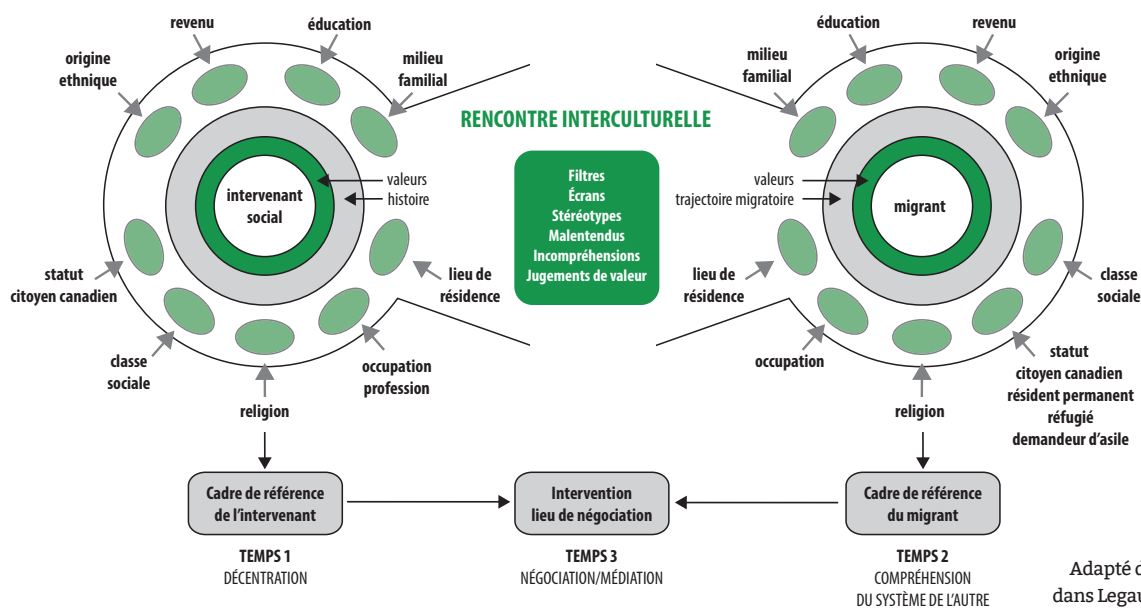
revenu
éducation
origine ethnique
milieu familial
intervenant social
valeurs
histoire
statut citoyen canadien
lieu de résidence
classe sociale
occupation profession
religion

RENCONTRE INTERCULTURELLE

Filtres
Écrans
Stéréotypes
Malentendus
Incompréhensions
Jugements de valeur

éducation
revenu
milieu familial
origine ethnique
valeurs
trajectoire migratoire
migrant
lieu de résidence
classe sociale
occupation
statut
citoyen canadien
résident permanent
réfugié
demandeur d'asile
religion

Cadre de référence de l'intervenant
Intervention lieu de négociation
Cadre de référence du migrant

TEMPS 1
DÉCENTRATION

TEMPS 3
NÉGOCIATION/MÉDIATION

TEMPS 2
COMPRÉHENSION DU SYSTÈME DE L'AUTRE

Adapté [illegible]
dans Legau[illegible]